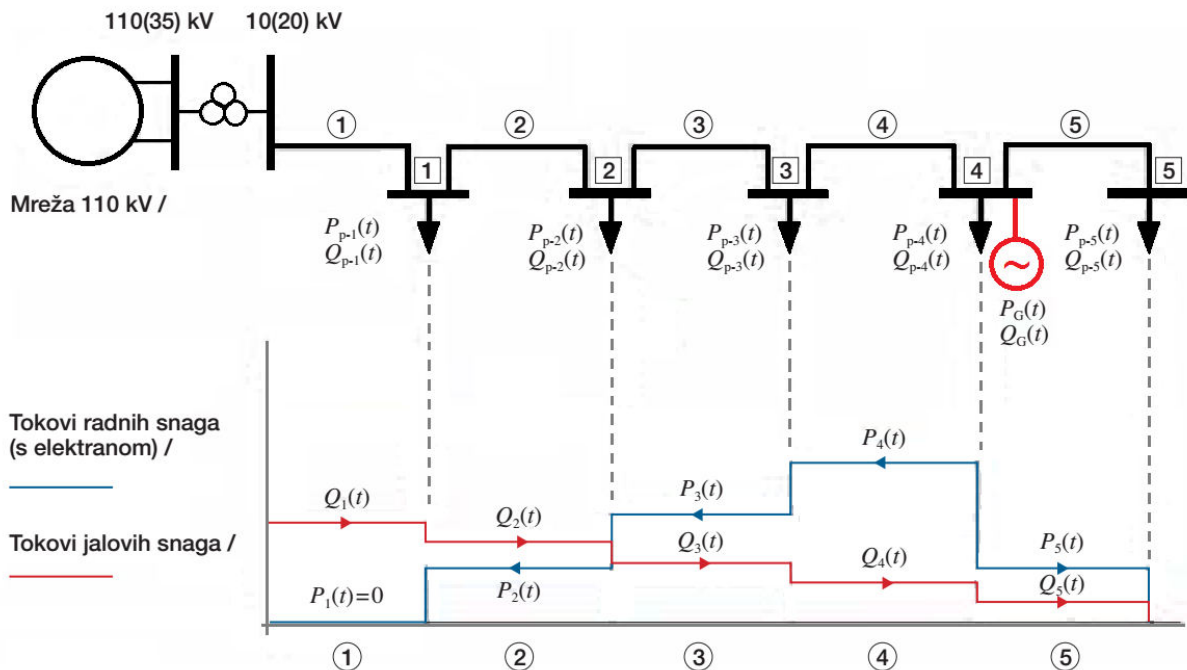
110(35) kV 10(20) kV

Mreža 110 kV /

① ② ③ ④ ⑤

1 2 3 4 5

$P_{p\text{-}1}(t)$
$Q_{p\text{-}1}(t)$

$P_{p\text{-}2}(t)$
$Q_{p\text{-}2}(t)$

$P_{p\text{-}3}(t)$
$Q_{p\text{-}3}(t)$

$P_{p\text{-}4}(t)$
$Q_{p\text{-}4}(t)$

$P_{p\text{-}5}(t)$
$Q_{p\text{-}5}(t)$

$P_G(t)$
$Q_G(t)$

Tokovi radnih snaga (s elektranom) /

Tokovi jalovih snaga /

$Q_1(t)$
$P_1(t)=0$
$Q_2(t)$
$P_2(t)$
$P_3(t)$
$Q_3(t)$
$P_4(t)$
$Q_4(t)$
$P_5(t)$
$Q_5(t)$

① ② ③ ④ ⑤